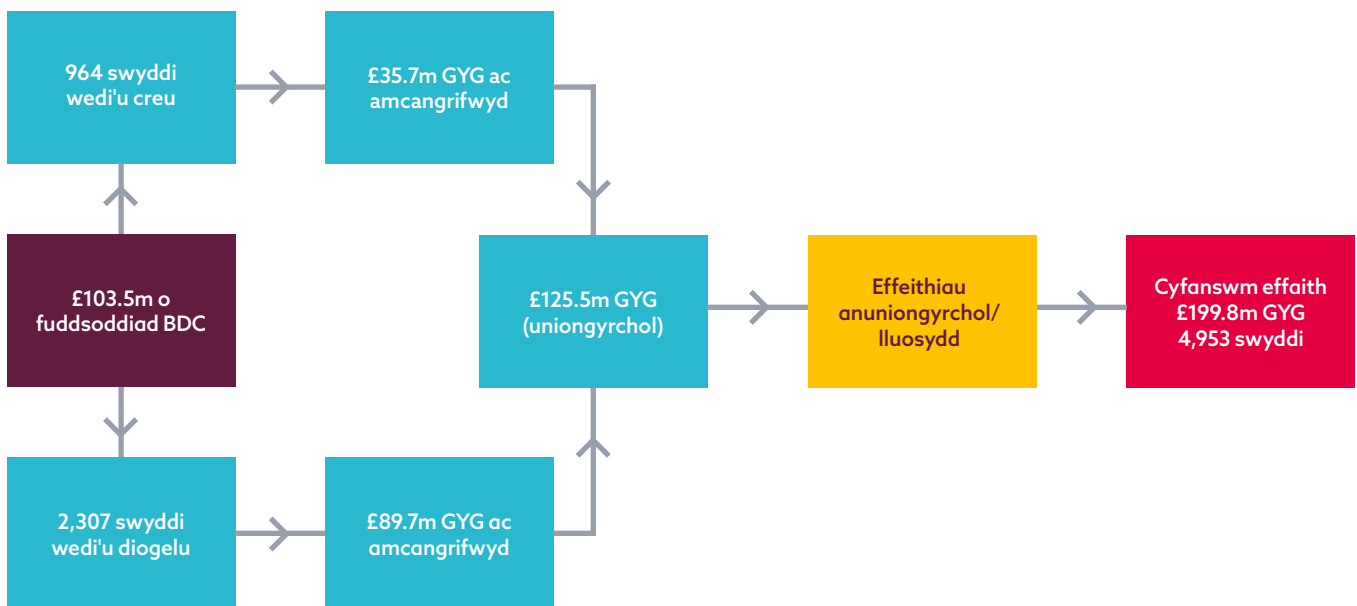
964 swyddi wedi'u creu

£35.7m GYG ac amcangrifwyd

£103.5m o fuddsoddiad BDC

£125.5m GYG (uniongyrchol)

Effeithiau anuniongyrchol/ lluosydd

Cyfanswm effaith £199.8m GYG 4,953 swyddi

2,307 swyddi wedi'u diogelu

£89.7m GYG ac amcangrifwyd